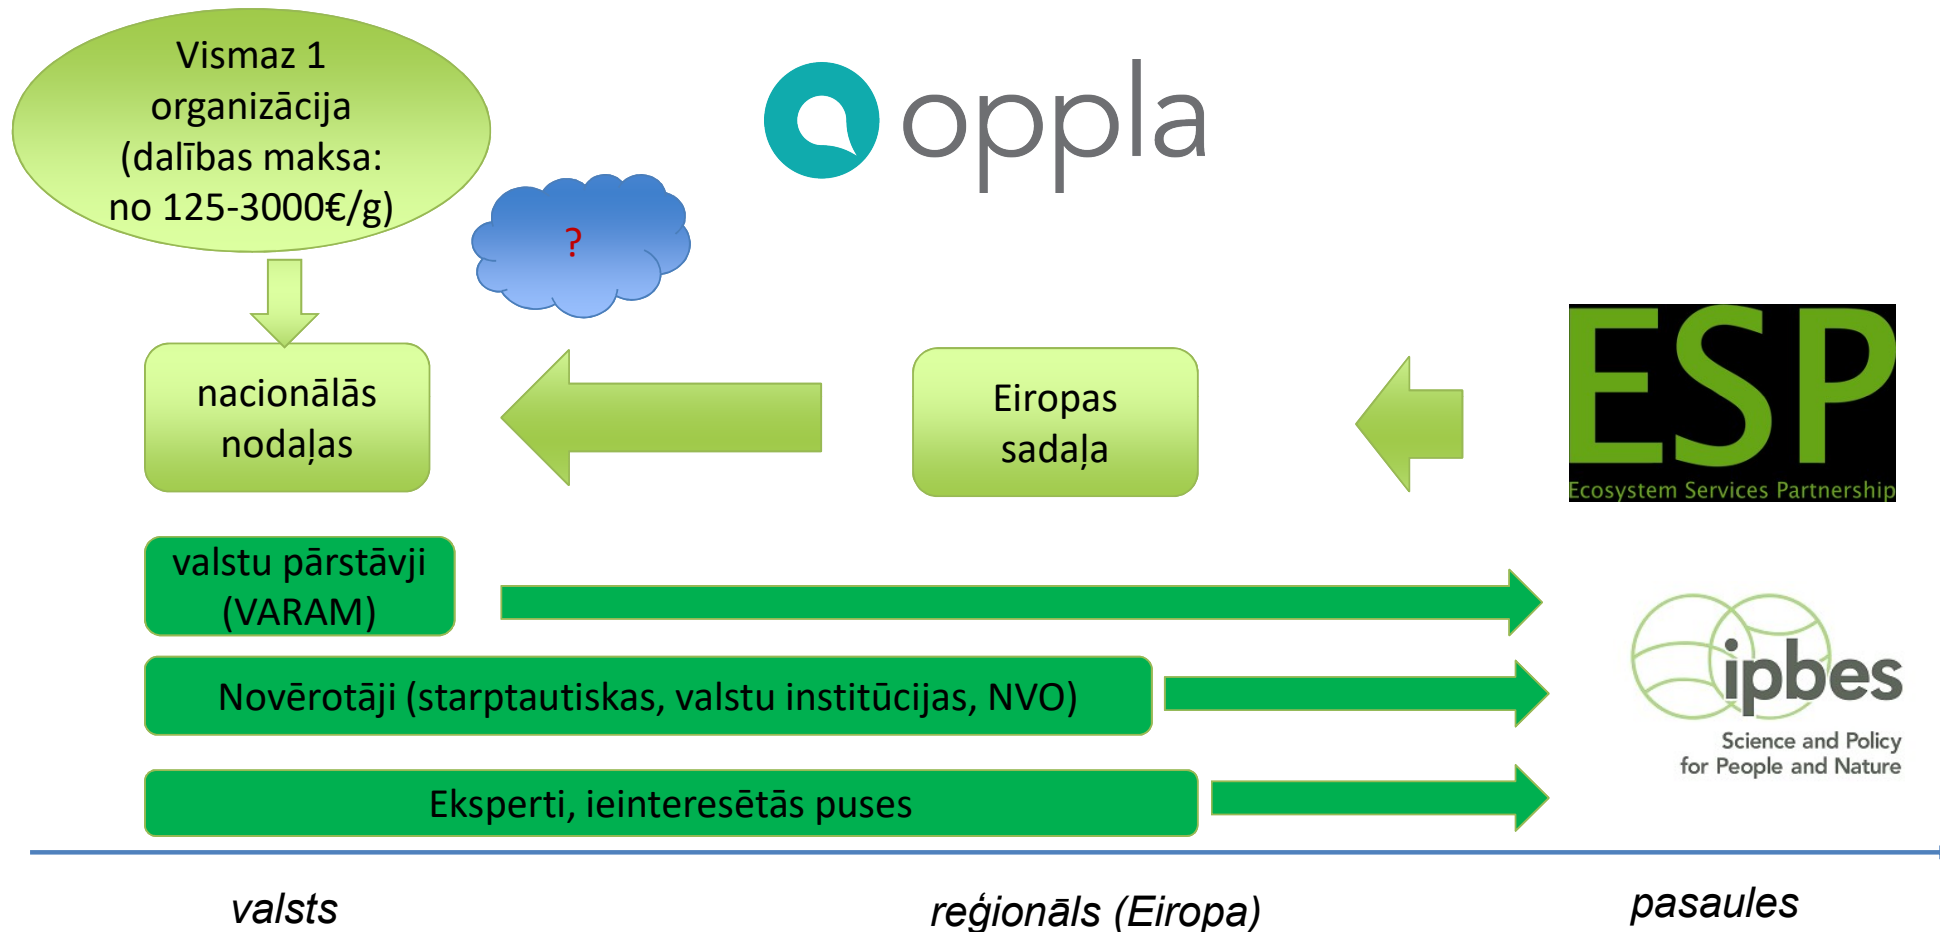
Vismaz 1 organizācija (dalības maksa: no 125-3000€/g)

oppla

?

nacionālās nodaļas

Eiropas sadaļa

ESP
Ecosystem Services Partnership

valstu pārstāvji (VARAM)

Novērotāji (starptautiskas, valstu institūcijas, NVO)

Eksperti, ieinteresētās puses

ipbes
Science and Policy for People and Nature

valsts

reģionāls (Eiropa)

pasaules